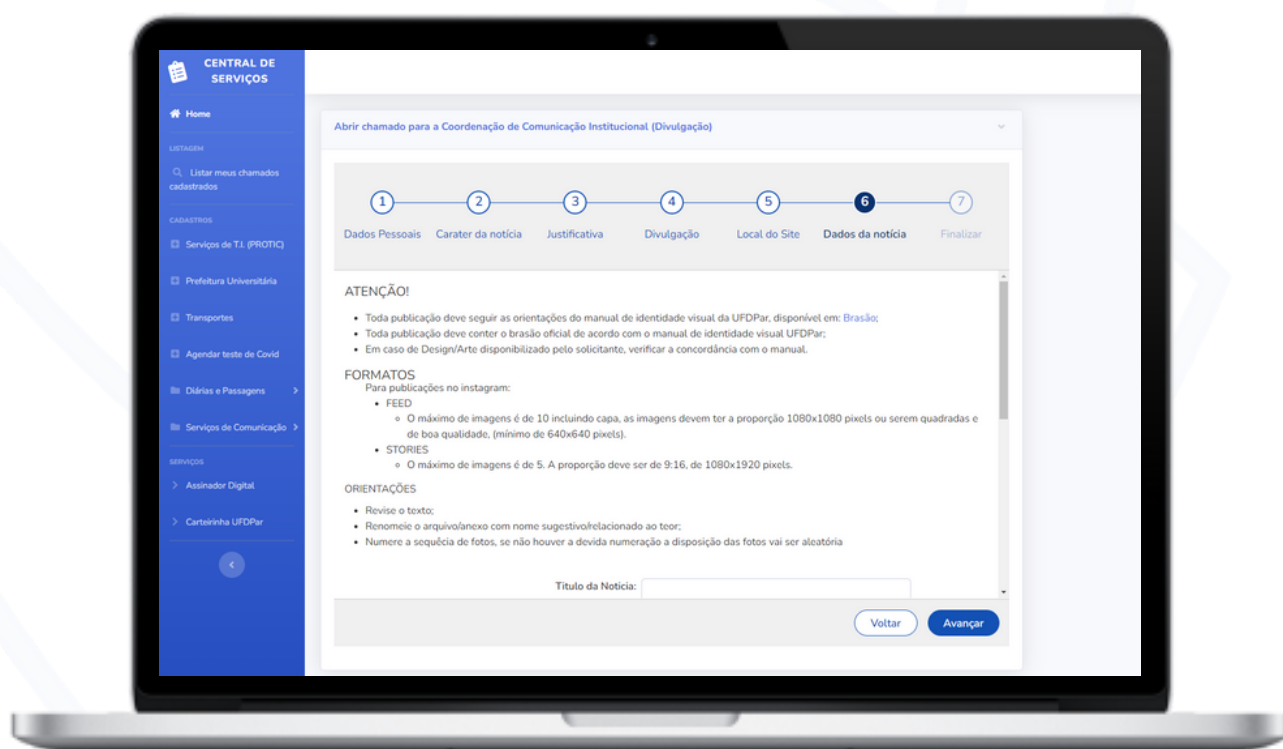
CENTRAL DE SERVIÇOS

Home

LISTAGEM

Listar meus chamados cadastrados

CADASTROS

Serviços de T.I. (PROTIC)

Prefeitura Universitária

Transportes

Agendar teste de Covid

Diárias e Passagens

Serviços de Comunicação

SERVIÇOS

Assinador Digital

Carteirinha UFDPar

Abrir chamado para a Coordenação de Comunicação Institucional (Divulgação)

1 Dados Pessoais
2 Carater da notícia
3 Justificativa
4 Divulgação
5 Local do Site
6 Dados da notícia
7 Finalizar

ATENÇÃO!

- Toda publicação deve seguir as orientações do manual de identidade visual da UFDPar, disponível em: Brasão;
- Toda publicação deve conter o brasão oficial de acordo com o manual de identidade visual UFDPar;
- Em caso de Design/Arte disponibilizado pelo solicitante, verificar a concordância com o manual.

FORMATOS

Para publicações no instagram:
- FEED
  - O máximo de imagens é de 10 incluindo capa, as imagens devem ter a proporção 1080x1080 pixels ou serem quadradas e de boa qualidade, (mínimo de 640x640 pixels).
- STORIES
  - O máximo de imagens é de 5. A proporção deve ser de 9:16, de 1080x1920 pixels.

ORIENTAÇÕES

- Revise o texto;
- Renomeie o arquivo/anexo com nome sugestivo/relacionado ao teor;
- Numere a sequência de fotos, se não houver a devida numeração a disposição das fotos vai ser aleatória

Titulo da Notícia:

Voltar
Avançar